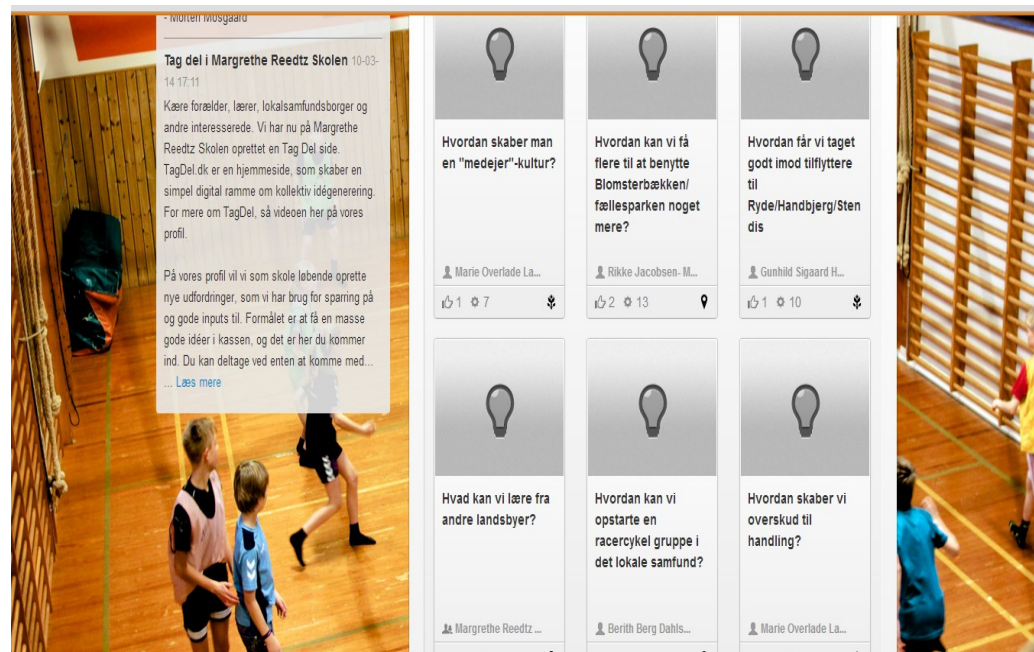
- Morten Mosgaard

Tag del i Margrethe Reedtz Skolen 10-03-14 17:11

Kære forælder, lærer, lokalsamfundsborger og andre interesserede. Vi har nu på Margrethe Reedtz Skolen oprettet en Tag Del side. TagDel.dk er en hjemmeside, som skaber en simpel digital ramme om kollektiv idégenerering. For mere om TagDel, så videoen her på vores profil.

På vores profil vil vi som skole løbende oprette nye udfordringer, som vi har brug for sparring på og gode inputs til. Formålet er at få en masse gode idéer i kassen, og det er her du kommer ind. Du kan deltage ved enten at komme med... ... Læs mere

Hvordan skaber man en "medejer"-kultur?

Marie Overlade La...

1 7

Hvordan kan vi få flere til at benytte Blomsterbækken/ fællesparken noget mere?

Rikke Jacobsen- M...

2 13

Hvordan får vi taget godt imod tilflyttere til Ryde/Handbjerg/Sten dis

Gunhild Sigaard H...

1 10

Hvad kan vi lære fra andre landsbyer?

Margrethe Reedtz ...

Hvordan kan vi opstarte en racercykel gruppe i det lokale samfund?

Berith Berg Dahls...

Hvordan skaber vi overskud til handling?

Marie Overlade La...